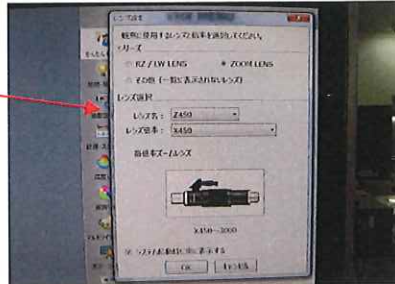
レンズ設定

観察に使用するレンズの倍率を選択してください。

シリーズ

RZ / LW LENS

ZOOM LENS

その他（一覧に表示されないレンズ）

レンズ選択

レンズ名： Z450

レンズ倍率： X450

高倍率ズームレンズ

X450～3000

システム起動時に常に表示する

OK

キャンセル

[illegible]